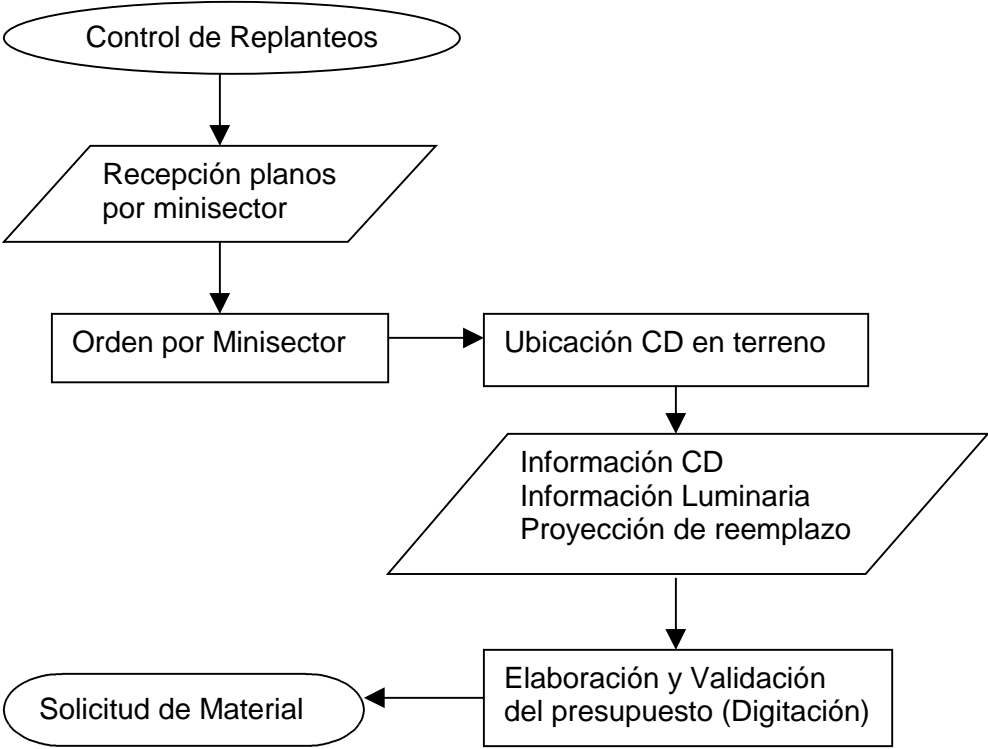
Control de Replanteos

Recepción planos por minisector

Orden por Minisector

Ubicación CD en terreno

Información CD
Información Luminaria
Proyección de reemplazo

Elaboración y Validación del presupuesto (Digitación)

Solicitud de Material